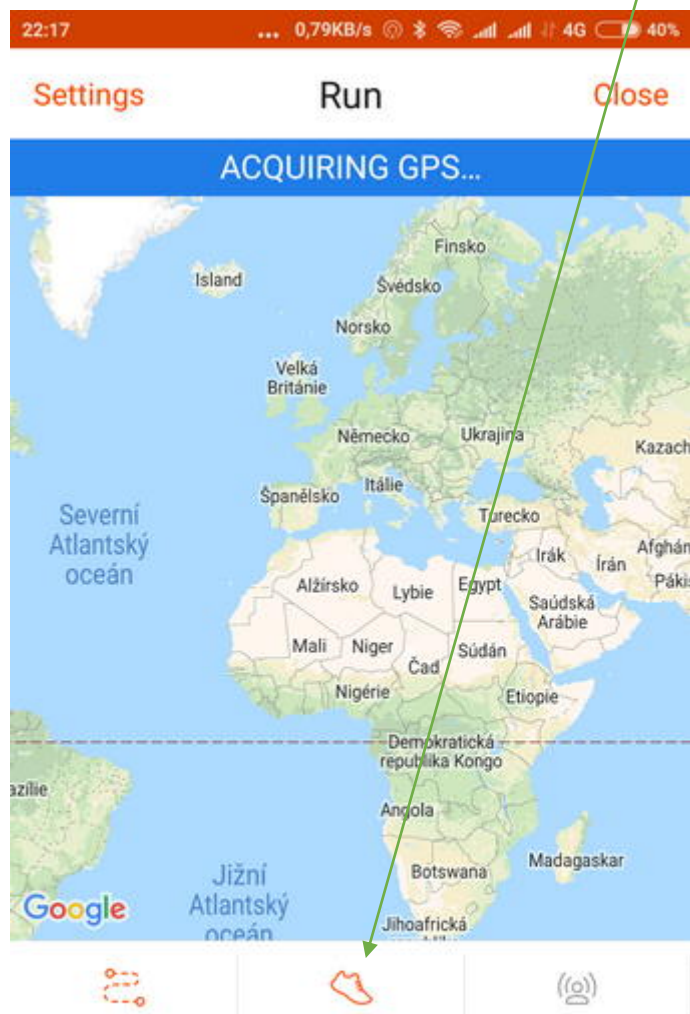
22:17 ... 0,79KB/s 4G 40%

Settings Run Close

ACQUIRING GPS...

Finsko
Island
Švédsko
Norsko
Velká Británie
Německo
Ukrajina
Kazach
Severní Atlantský oceán
Španělsko
Itálie
Turecko
Irák
Írán
Afghán
Pákis
Alžírsko
Lybie
Egypt
Saúdská Arábie
Mali
Niger
Čad
Súdán
Nigérie
Etiopie
Demokratická republika Kongo
azílie
Angola
Madagaskar
Jižní Atlantský oceán
Botswana
Jihoafrická
Google